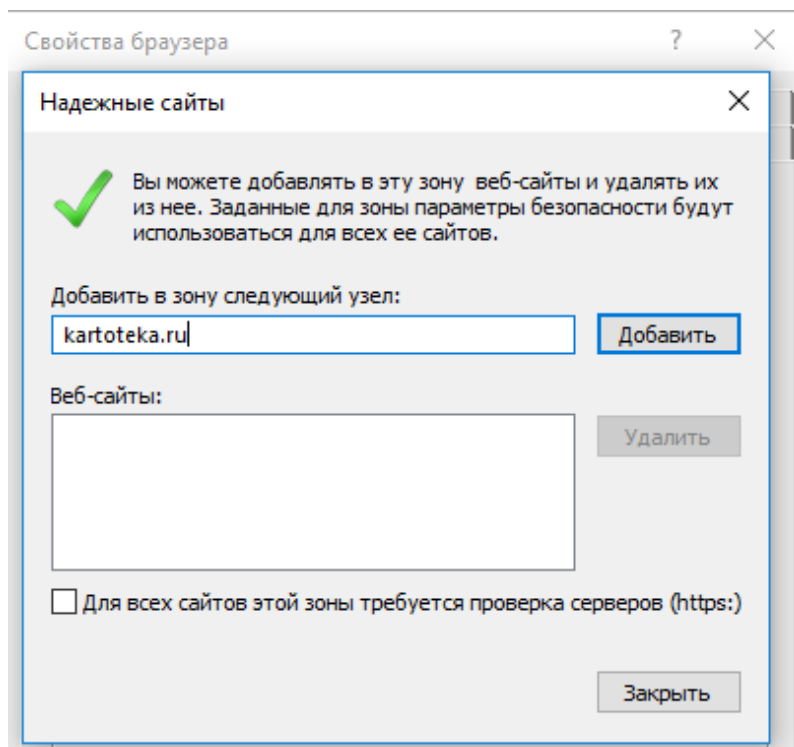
Свойства браузера

?

Надежные сайты

Вы можете добавлять в эту зону веб-сайты и удалять их из нее. Заданные для зоны параметры безопасности будут использоваться для всех ее сайтов.

Добавить в зону следующий узел:

kartoteka.ru

Добавить

Веб-сайты:

Удалить

Для всех сайтов этой зоны требуется проверка серверов (https:)

Закрыть